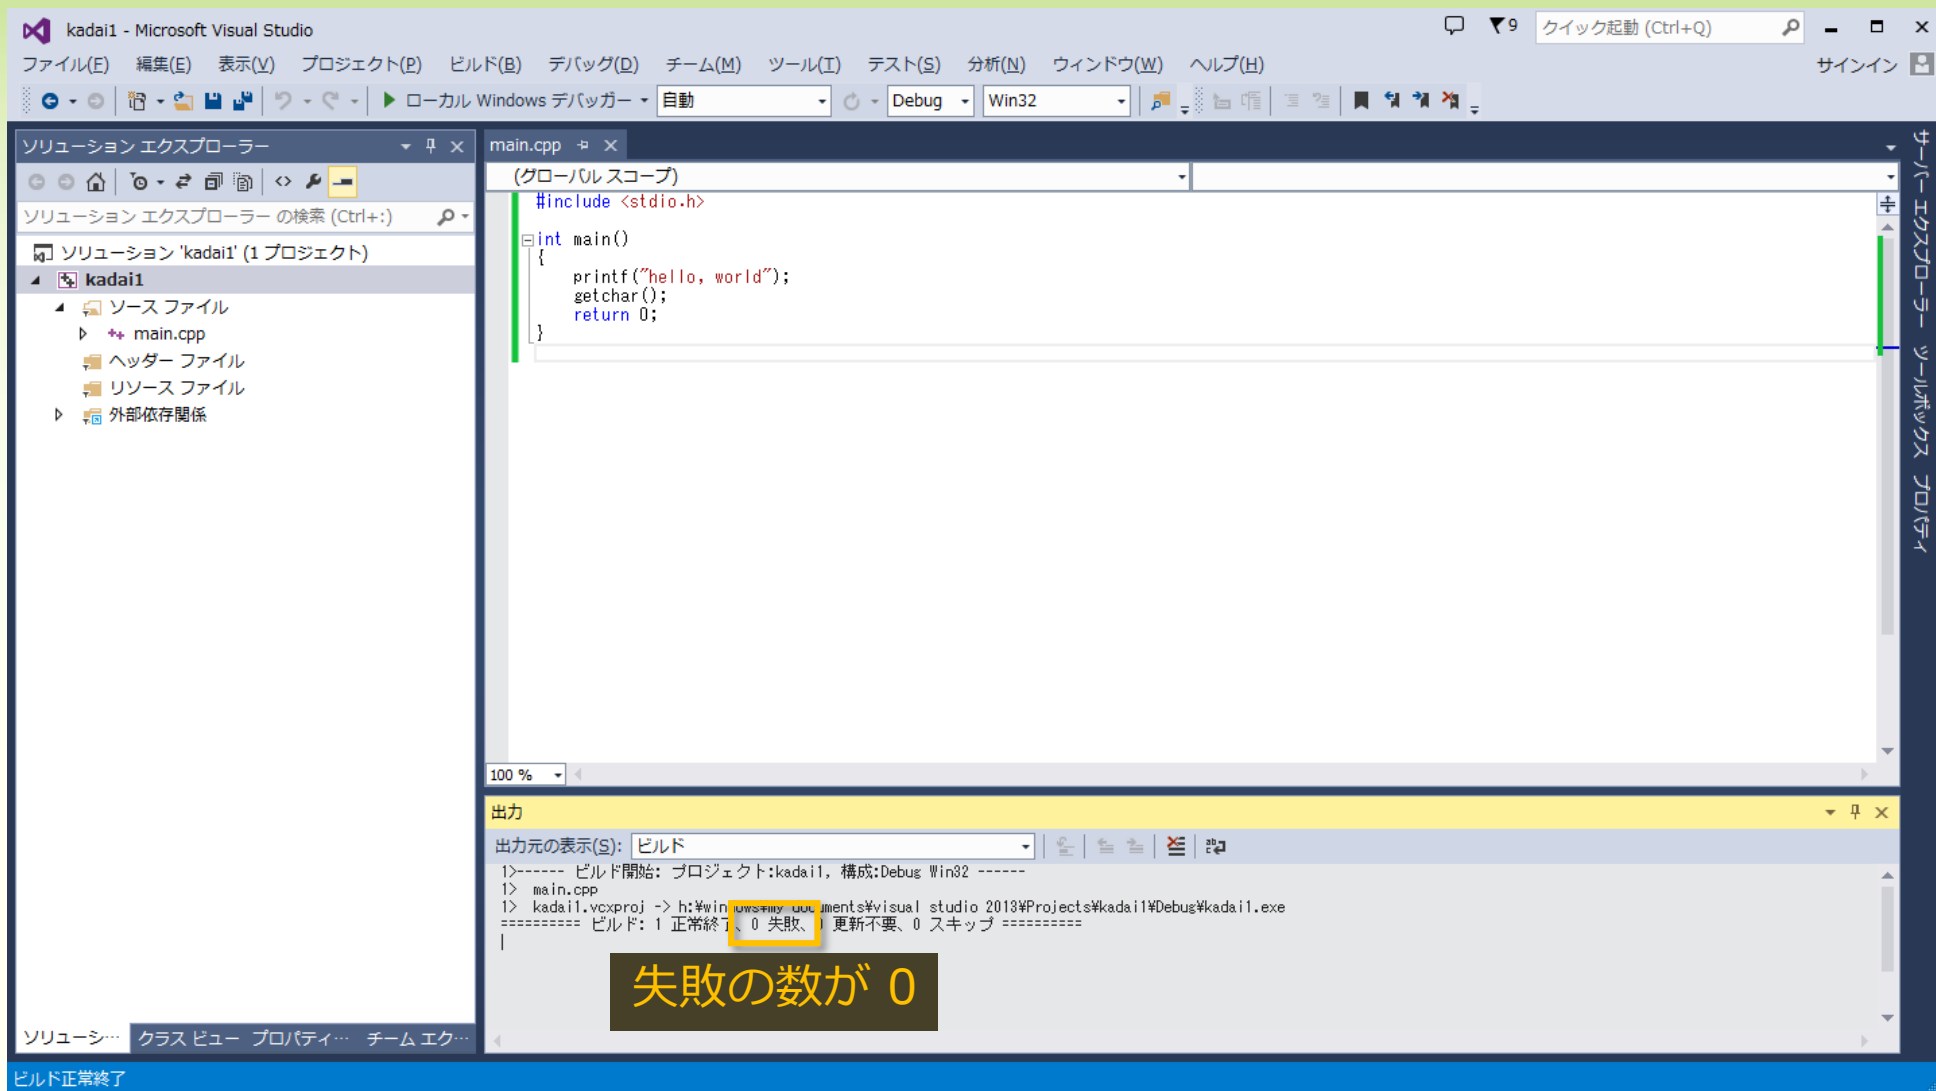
kadai1 - Microsoft Visual Studio

9 クイック起動 (Ctrl+Q)

ファイル(F) 編集(E) 表示(V) プロジェクト(P) ビルド(B) デバッグ(D) チーム(M) ツール(T) テスト(S) 分析(N) ウィンドウ(W) ヘルプ(H) サインイン

ローカル Windows デバッガー 自動 Debug Win32

ソリューション エクスプローラー

ソリューション エクスプローラー の検索 (Ctrl+:)

ソリューション 'kadai1' (1 プロジェクト)
kadai1
ソース ファイル
main.cpp
ヘッダー ファイル
リソース ファイル
外部依存関係

main.cpp

(グローバル スコープ)

#include <stdio.h>

int main()
{
printf("hello, world");
getchar();
return 0;
}

100 %

出力

出力元の表示(S): ビルド

1>------ ビルド開始: プロジェクト:kadai1, 構成:Debug Win32 ------
1> main.cpp
1> kadai1.vcxproj -> h:¥win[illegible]ments¥visual studio 2013¥Projects¥kadai1¥Debug¥kadai1.exe
========== ビルド: 1 正常終了、0 失敗、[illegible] 更新不要、0 スキップ ==========

失敗の数が 0

ソリューシ… クラス ビュー プロパティ… チーム エク…

サーバー エクスプローラー ツールボックス プロパティ

ビルド正常終了